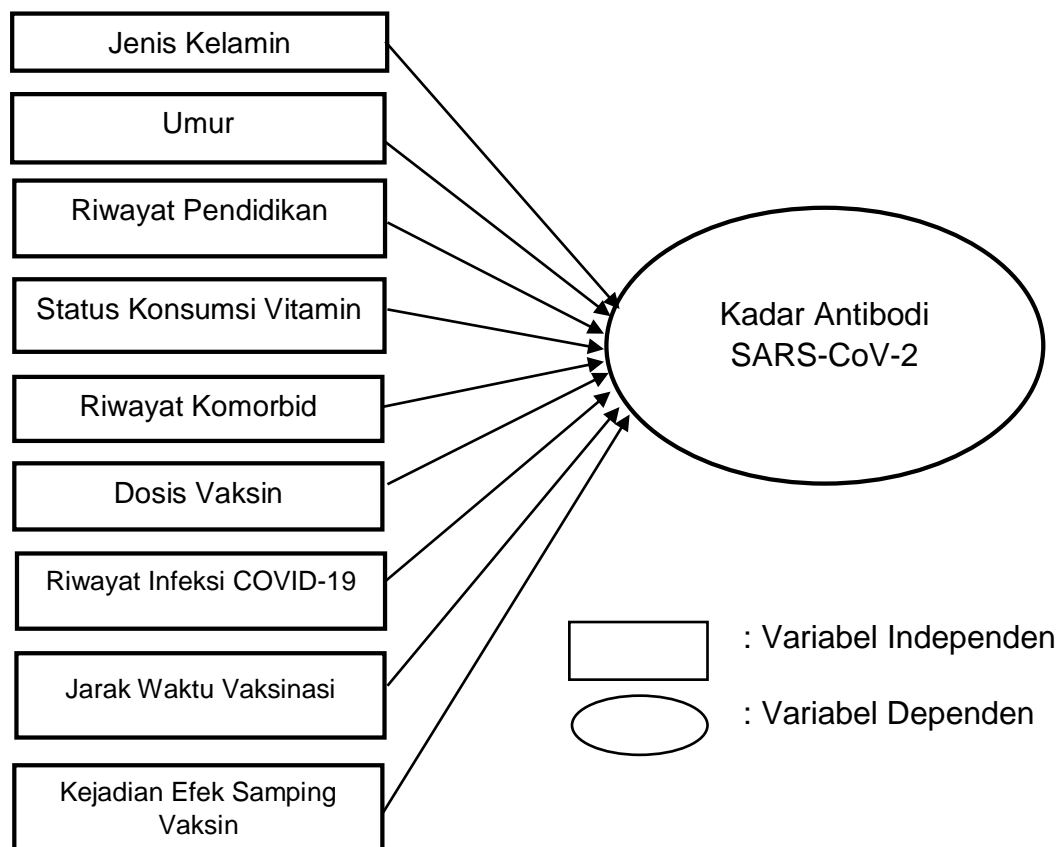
Jenis Kelamin

Umur

Riwayat Pendidikan

Status Konsumsi Vitamin

Riwayat Komorbid

Dosis Vaksin

Riwayat Infeksi COVID-19

Jarak Waktu Vaksinasi

Kejadian Efek Samping Vaksin

Kadar Antibodi SARS-CoV-2

: Variabel Independen

: Variabel Dependen